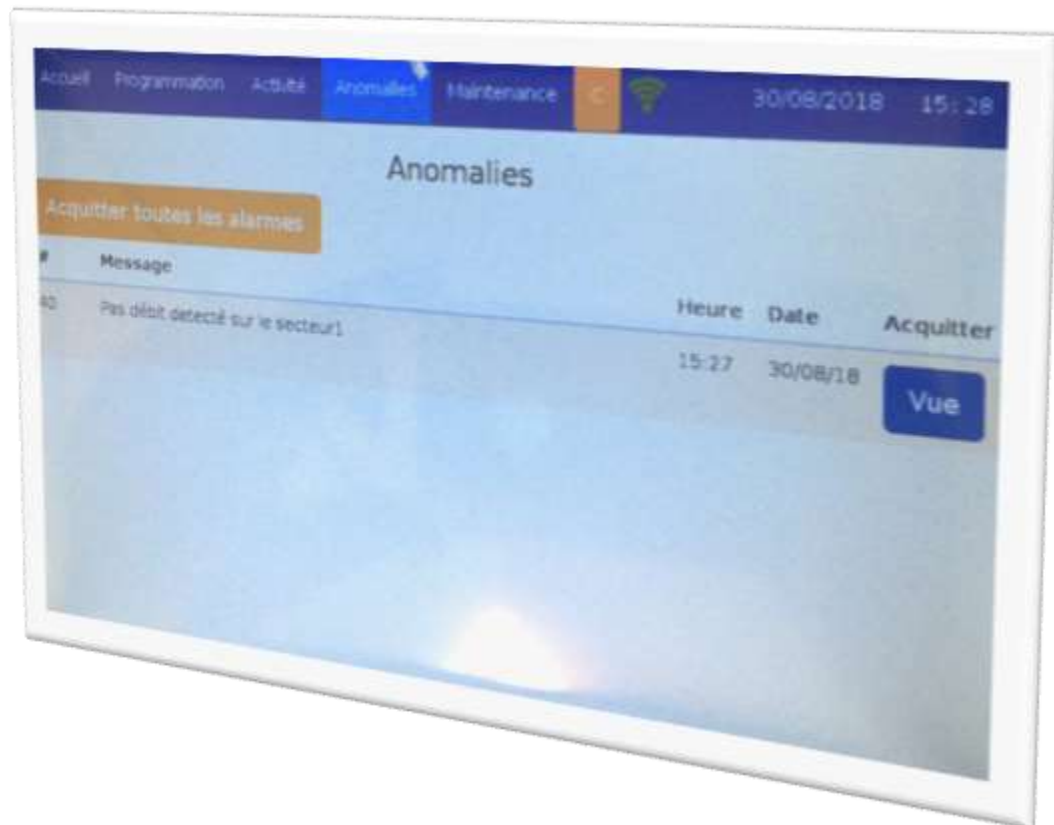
Accueil Programmation Activité Anomalies Maintenance C 30/08/2018 15:28

Anomalies

Acquitter toutes les alarmes

| # | Message | Heure | Date | Acquitter |
|---|---|---|---|---|
| 40 | Pas débit detecté sur le secteur1 | 15:27 | 30/08/18 | Vue |